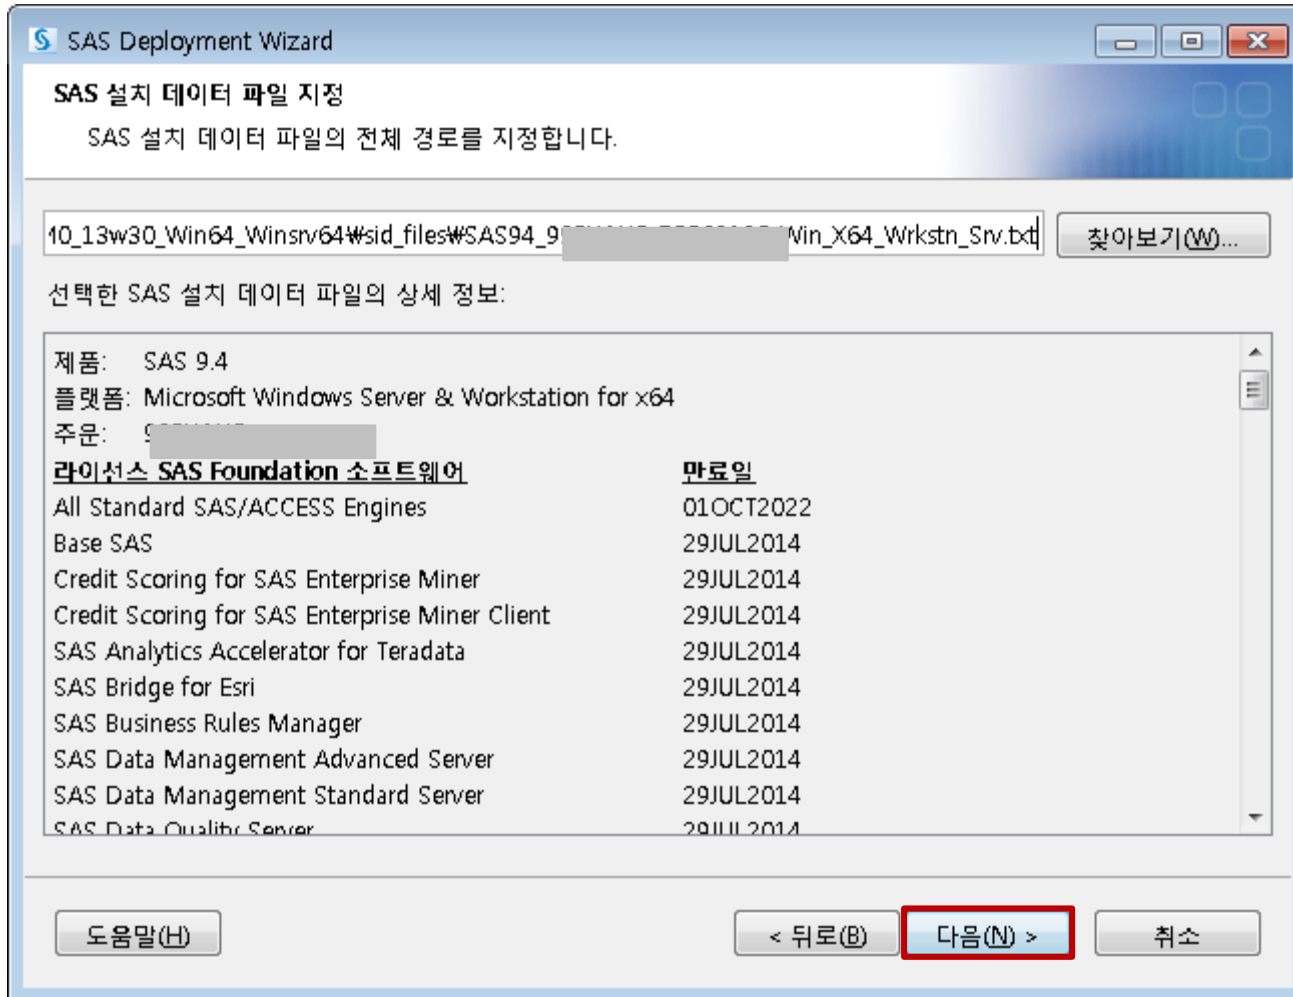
SAS Deployment Wizard

SAS 설치 데이터 파일 지정

SAS 설치 데이터 파일의 전체 경로를 지정합니다.

10_13w30_Win64_Winsrv64₩sid_files₩SAS94_9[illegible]Win_X64_Wrkstn_Srv.txt

찾아보기(W)...

선택한 SAS 설치 데이터 파일의 상세 정보:

제품: SAS 9.4
플랫폼: Microsoft Windows Server & Workstation for x64
주문: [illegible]

| 라이선스 SAS Foundation 소프트웨어 | 만료일 |
|---|---|
| All Standard SAS/ACCESS Engines | 01OCT2022 |
| Base SAS | 29JUL2014 |
| Credit Scoring for SAS Enterprise Miner | 29JUL2014 |
| Credit Scoring for SAS Enterprise Miner Client | 29JUL2014 |
| SAS Analytics Accelerator for Teradata | 29JUL2014 |
| SAS Bridge for Esri | 29JUL2014 |
| SAS Business Rules Manager | 29JUL2014 |
| SAS Data Management Advanced Server | 29JUL2014 |
| SAS Data Management Standard Server | 29JUL2014 |
| SAS Data Quality Server | 29JUL2014 |

도움말(H)

< 뒤로(B)

다음(N) >

취소